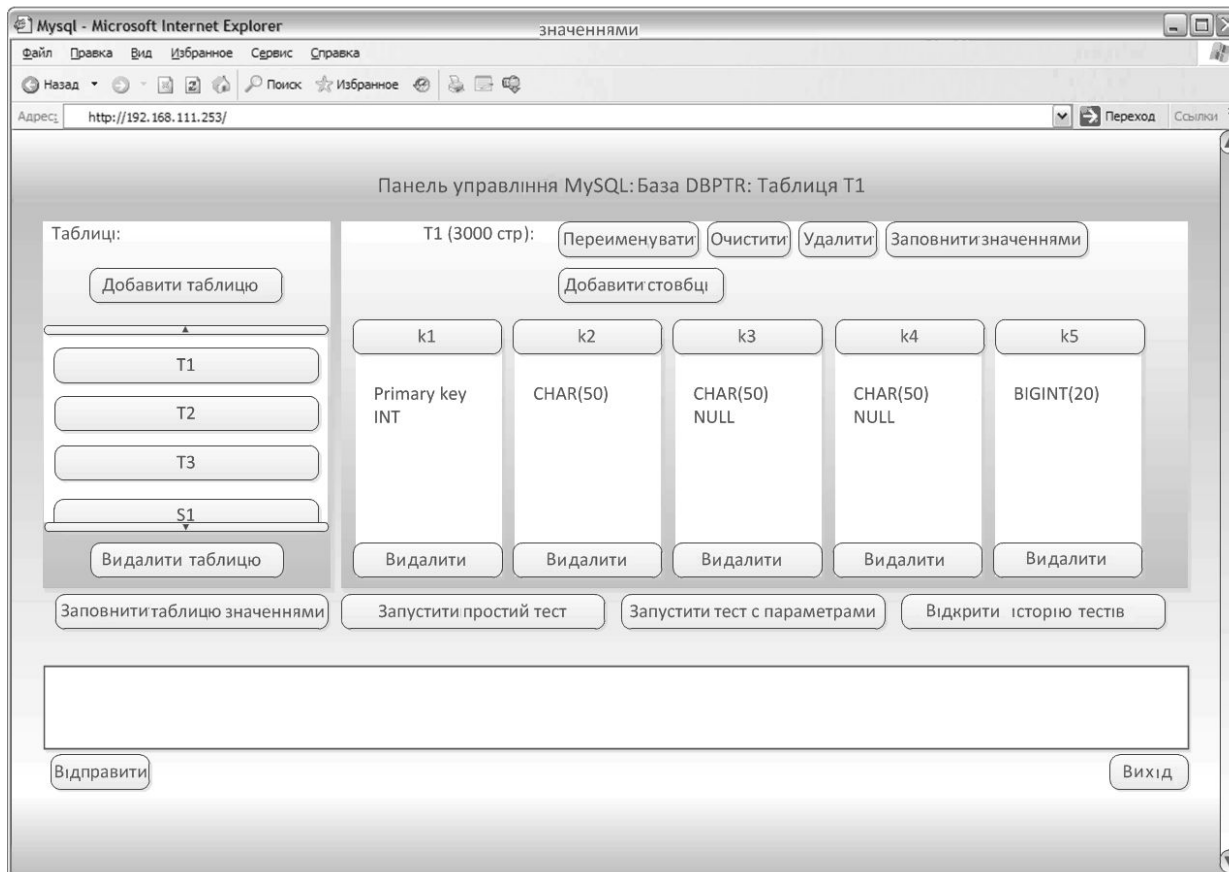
Mysql - Microsoft Internet Explorer
значеннями

Файл Правка Вид Избранное Сервис Справка

Назад Поиск Избранное

Адрес http://192.168.111.253/ Переход Ссылки

Панель управління MySQL: База DBPTR: Таблиця T1

Таблиці:

Добавити таблицю

T1

T2

T3

S1

Видалити таблицю

T1 (3000 стр):

Переименувати Очистити Удалити Заповнити значеннями

Добавити стовбці

| k1 | k2 | k3 | k4 | k5 |
|---|---|---|---|---|
| Primary key INT | CHAR(50) | CHAR(50) NULL | CHAR(50) NULL | BIGINT(20) |
| Видалити | Видалити | Видалити | Видалити | Видалити |

Заповнити таблицю значеннями Запустити простий тест Запустити тест с параметрами Відкрити історію тестів

Відправити

Вихід